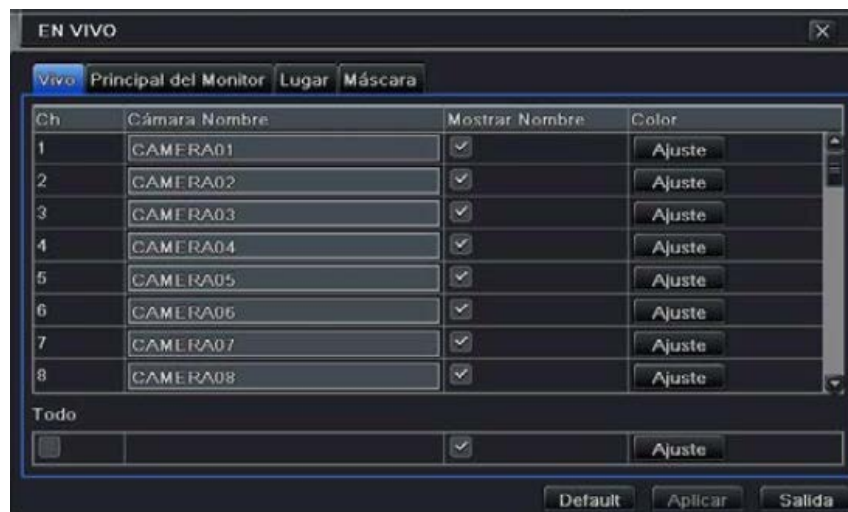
EN VIVO

Vivo Principal del Monitor Lugar Máscara

| Ch | Cámara Nombre | Mostrar Nombre | Color |
|---|---|---|---|
| 1 | CAMERA01 | | Ajuste |
| 2 | CAMERA02 | | Ajuste |
| 3 | CAMERA03 | | Ajuste |
| 4 | CAMERA04 | | Ajuste |
| 5 | CAMERA05 | | Ajuste |
| 6 | CAMERA06 | | Ajuste |
| 7 | CAMERA07 | | Ajuste |
| 8 | CAMERA08 | | Ajuste |

Todo

| | | | Ajuste |
|---|---|---|---|

Default Aplicar Salida